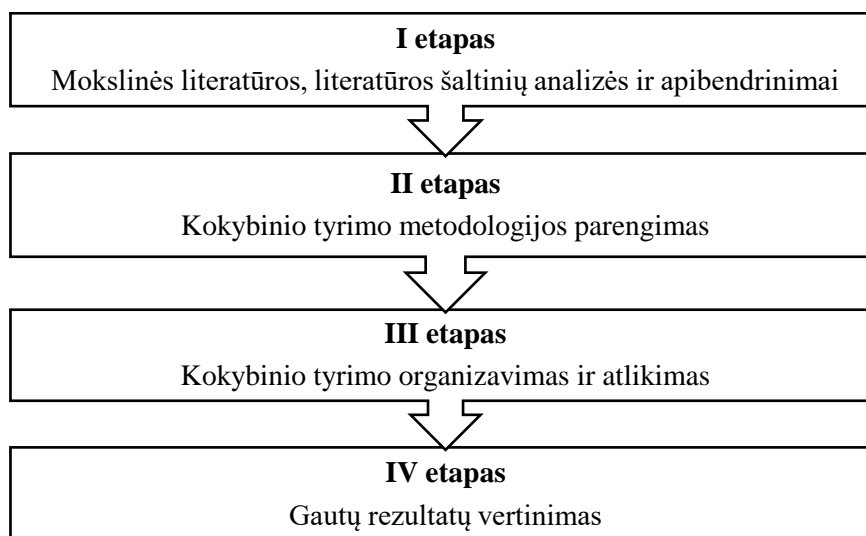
I etapas
Mokslinės literatūros, literatūros šaltinių analizės ir apibendrinimai

II etapas
Kokybinio tyrimo metodologijos parengimas

III etapas
Kokybinio tyrimo organizavimas ir atlikimas

IV etapas
Gautų rezultatų vertinimas